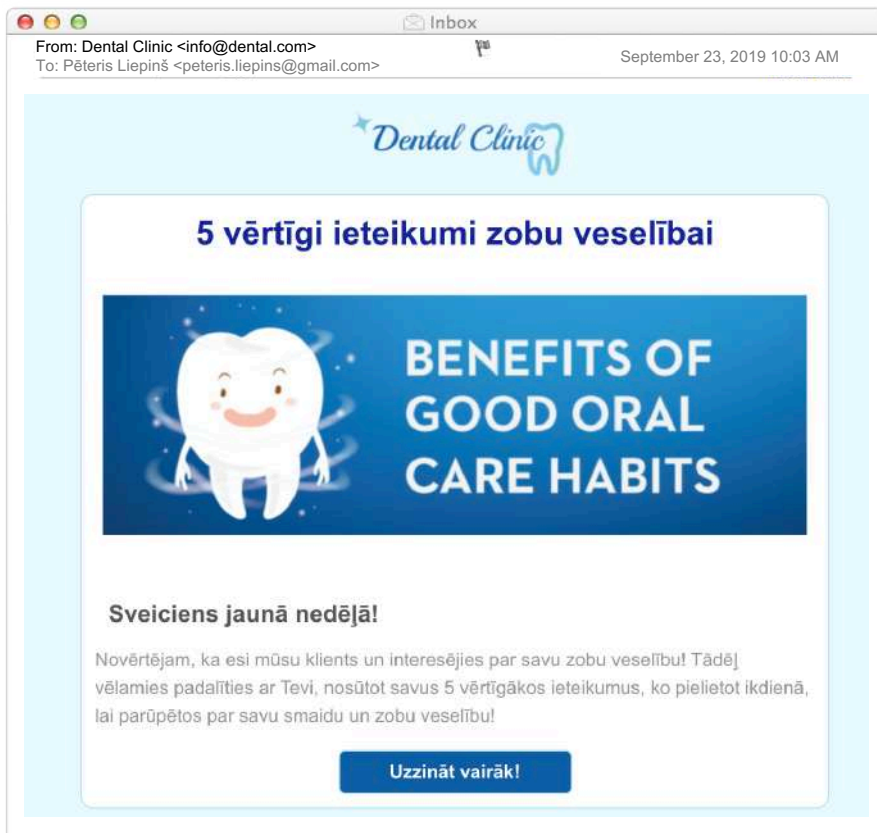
Inbox

From: Dental Clinic <info@dental.com>
To: Pēteris Liepinš <peteris.liepins@gmail.com>

September 23, 2019 10:03 AM

Dental Clinic

5 vērtīgi ieteikumi zobu veselībai

BENEFITS OF GOOD ORAL CARE HABITS

Sveiciens jaunā nedēļā!

Novērtējam, ka esi mūsu klients un interesējies par savu zobu veselību! Tādēļ vēlamies padalīties ar Tevi, nosūtot savus 5 vērtīgākos ieteikumus, ko pielietot ikdienā, lai parūpētos par savu smaidu un zobu veselību!

Uzzināt vairāk!